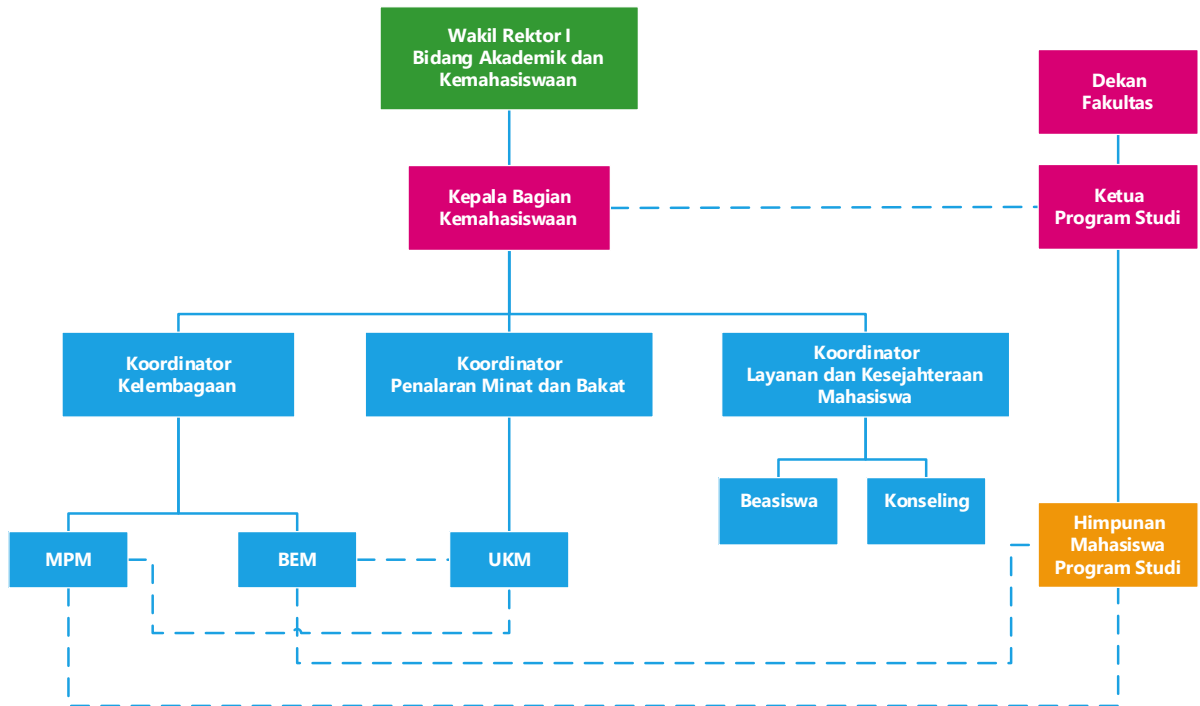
Wakil Rektor I
Bidang Akademik dan
Kemahasiswaan

Dekan
Fakultas

Kepala Bagian
Kemahasiswaan

Ketua
Program Studi

Koordinator
Kelembagaan

Koordinator
Penalaran Minat dan Bakat

Koordinator
Layanan dan Kesejahteraan
Mahasiswa

Beasiswa

Konseling

Himpunan
Mahasiswa
Program Studi

MPM

BEM

UKM